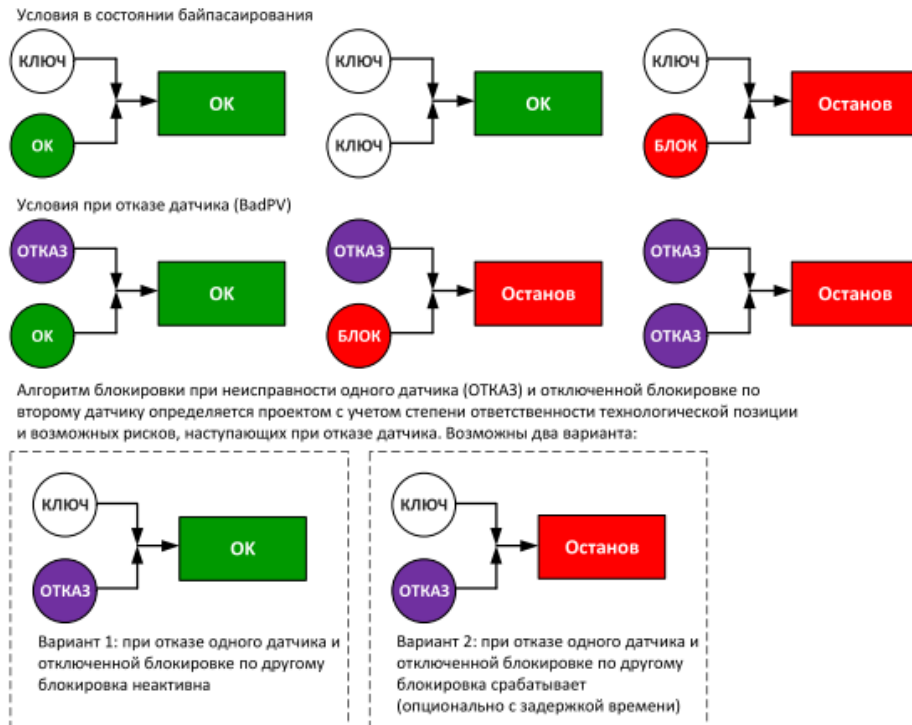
Условия в состоянии байпасаирования

КЛЮЧ
ОК
ОК

КЛЮЧ
КЛЮЧ
ОК

КЛЮЧ
БЛОК
Останов

Условия при отказе датчика (BadPV)

ОТКАЗ
ОК
ОК

ОТКАЗ
БЛОК
Останов

ОТКАЗ
ОТКАЗ
Останов

Алгоритм блокировки при неисправности одного датчика (ОТКАЗ) и отключенной блокировке по второму датчику определяется проектом с учетом степени ответственности технологической позиции и возможных рисков, наступающих при отказе датчика. Возможны два варианта:

КЛЮЧ
ОТКАЗ
ОК

Вариант 1: при отказе одного датчика и отключенной блокировке по другому блокировка неактивна

КЛЮЧ
ОТКАЗ
Останов

Вариант 2: при отказе одного датчика и отключенной блокировке по другому блокировка срабатывает (опционально с задержкой времени)